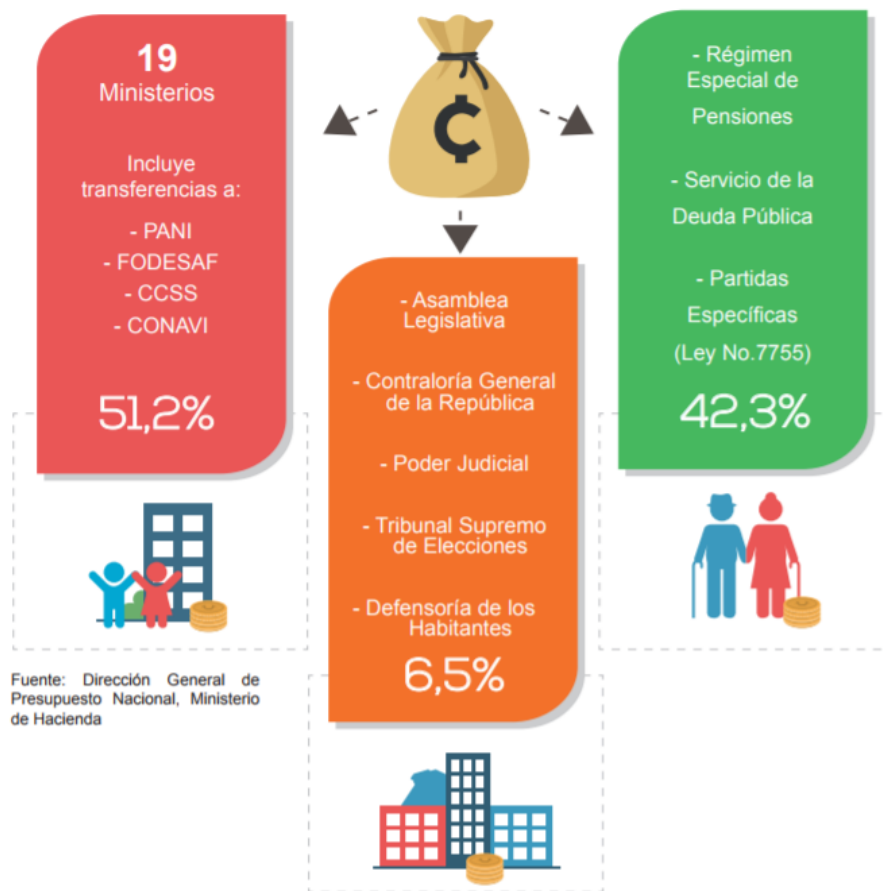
19
Ministerios

Incluye transferencias a:

- PANI
- FODESAF
- CCSS
- CONAVI

51,2%

₡

- Asamblea Legislativa

- Contraloría General de la República

- Poder Judicial

- Tribunal Supremo de Elecciones

- Defensoría de los Habitantes

6,5%

- Régimen Especial de Pensiones

- Servicio de la Deuda Pública

- Partidas Específicas (Ley No.7755)

42,3%

Fuente: Dirección General de Presupuesto Nacional, Ministerio de Hacienda